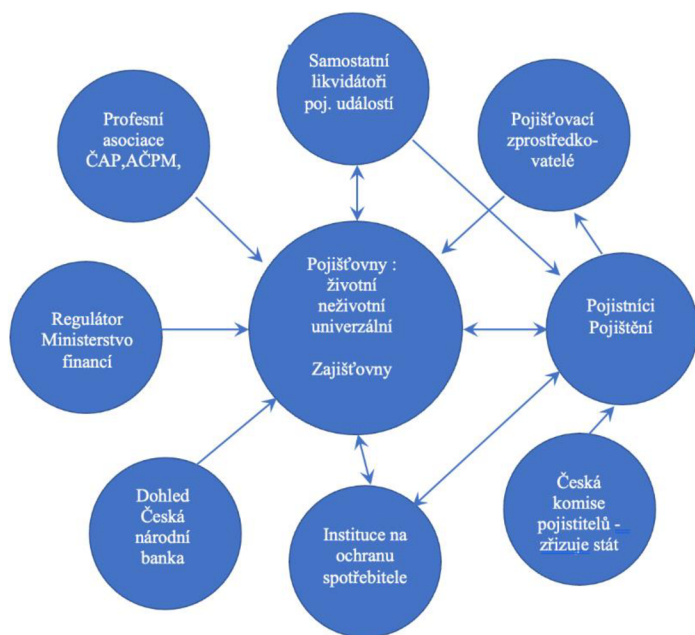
Samostatní likvidátoři poj. událostí

Profesní asociace ČAP,AČPM,

Pojišťovací zprostředkovatelé

Pojišťovny : životní neživotní univerzální

Zajišťovny

Regulátor Ministerstvo financí

Pojistníci Pojištění

Dohled Česká národní banka

Instituce na ochranu spotřebitele

Česká komise pojistitelů - zřizuje stát